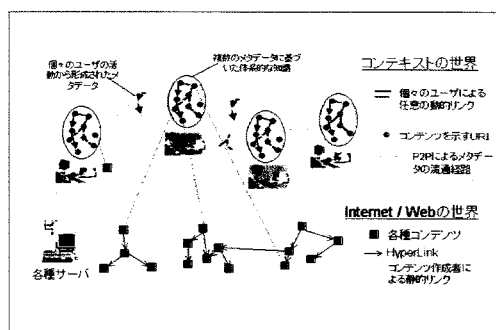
個々のユーザの活動から形成されたメタデータ

複数のメタデータに基づいた体系的知識

コンテキストの世界

個々のユーザによる任意の動的リンク

コンテンツを示すURI

P2Pによるメタデータの流通経路

Internet / Webの世界

各種コンテンツ

HyperLink

コンテンツ作成者による静的リンク

各種サーバ